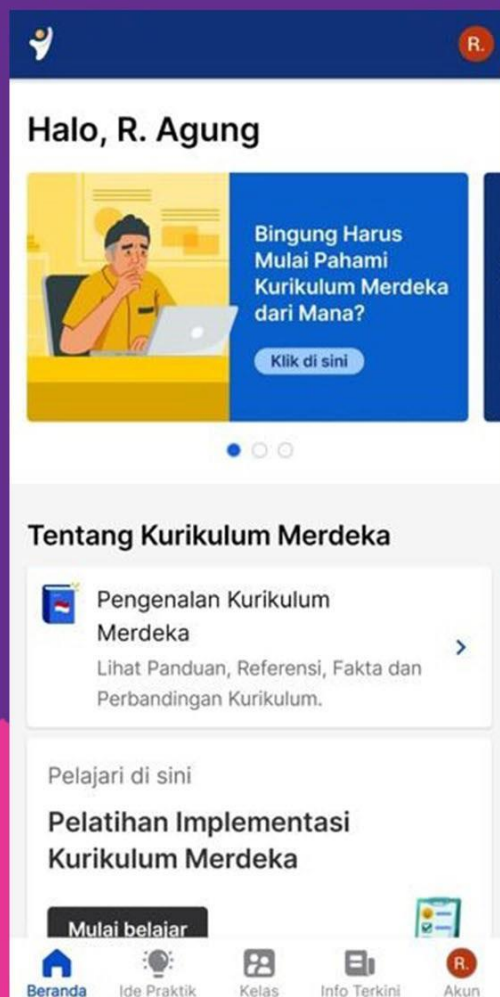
R.

Halo, R. Agung

Bingung Harus Mulai Pahami Kurikulum Merdeka dari Mana?

Klik di sini

Tentang Kurikulum Merdeka

Pengenalan Kurikulum Merdeka

Lihat Panduan, Referensi, Fakta dan Perbandingan Kurikulum.

Pelajari di sini

Pelatihan Implementasi Kurikulum Merdeka

Mulai belajar

Beranda Ide Praktik Kelas Info Terkini R. Akun